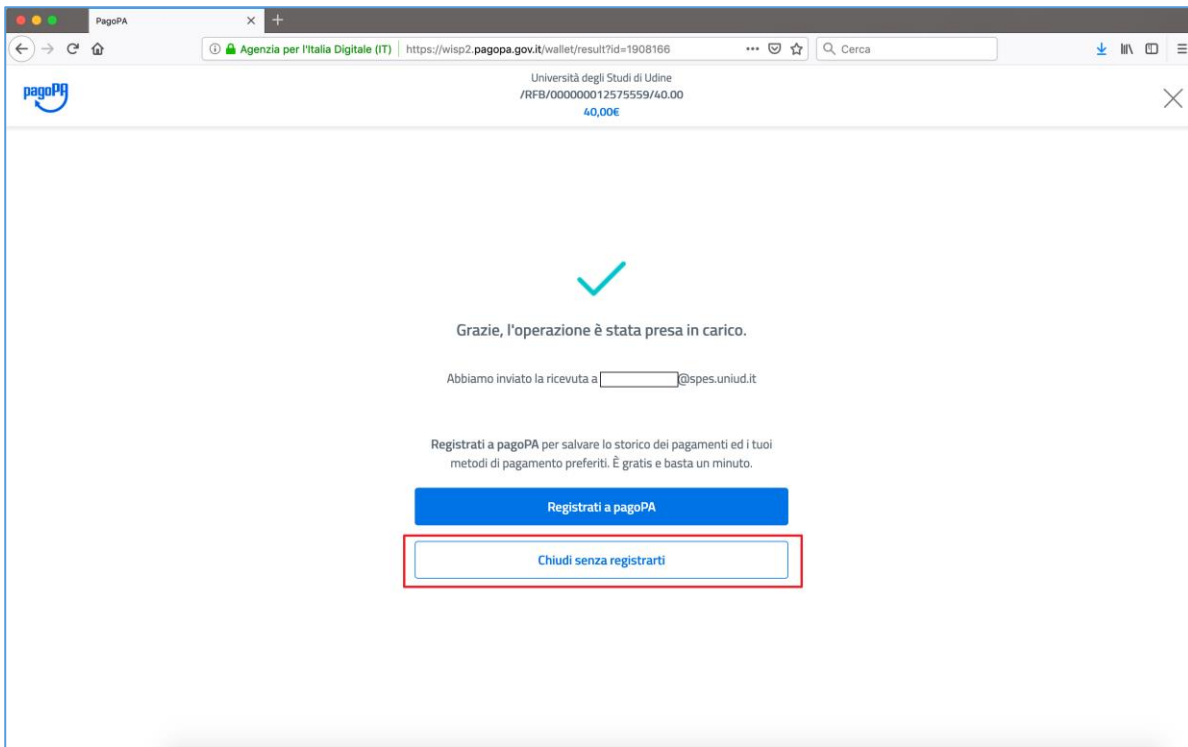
PagoPA

Agenzia per l'Italia Digitale (IT) https://wisp2.pagopa.gov.it/wallet/result?id=1908166

Cerca

pagoPA

Università degli Studi di Udine
/RFB/000000012575559/40.00
40,00€

Grazie, l'operazione è stata presa in carico.

Abbiamo inviato la ricevuta a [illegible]@spes.uniud.it

Registrati a pagoPA per salvare lo storico dei pagamenti ed i tuoi metodi di pagamento preferiti. È gratis e basta un minuto.

Registrati a pagoPA

Chiudi senza registrarti